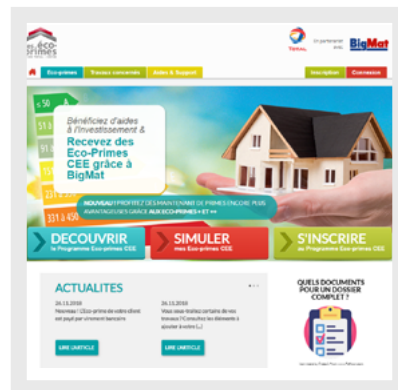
les Éco-primes

En partenariat avec TOTAL BigMat

Eco-primes | Travaux concernés | Aides & Support | Inscription | Connexion

Bénéficiez d'aides à l'investissement & Recevez des Eco-Primes CEE grâce à BigMat

NOUVEAU! PROFITEZ DES MAINTENANT DE PRIMES ENCORE PLUS AVANTAGEUSES GRACE AUX ECO-PRIMES « ET »

DECOUVRIR le Programme Eco-primes CEE

SIMULER mes Eco-primes CEE

S'INSCRIRE au Programme Eco-primes CEE

ACTUALITES

26.11.2018
Nouveau ! L'Eco-prime de votre client est payé par virement bancaire

LIRE L'ARTICLE

26.11.2018
Vous avez réalisez certains de vos travaux ? Consultez les éléments à ajouter à votre (...)

LIRE L'ARTICLE

QUELS DOCUMENTS POUR UN DOSSIER COMPLET ?